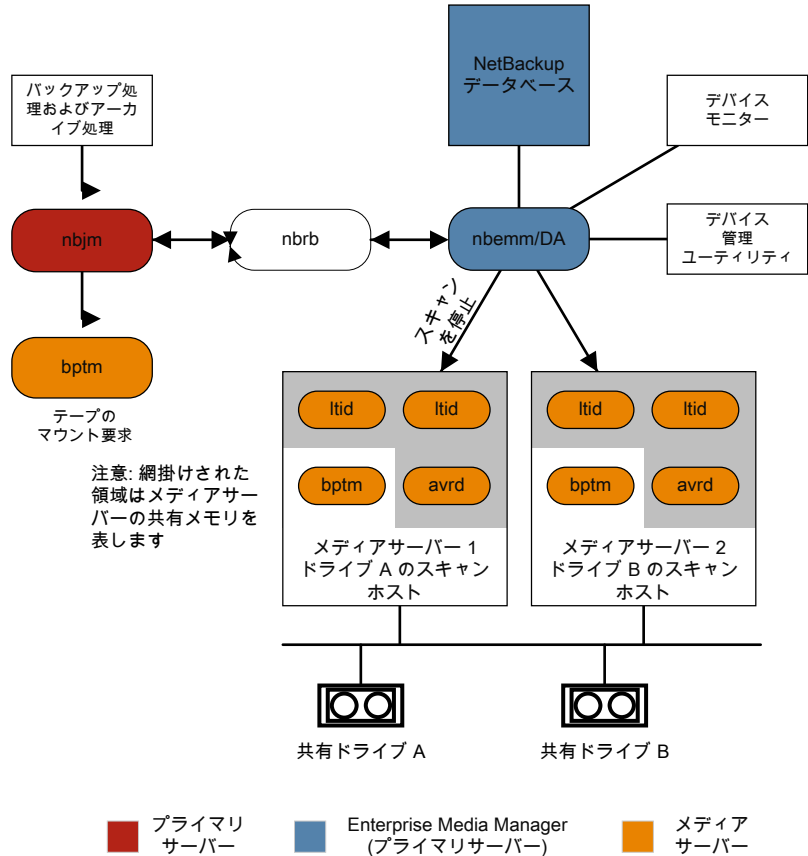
バックアップ処理およびアーカイブ処理

NetBackup データベース

デバイス モニター

nbjm

nbrb

nbemm/DA

デバイス 管理 ユーティリティ

スキャンを停止

bptm

テープの マウント要求

注意: 網掛けされた領域はメディアサーバーの共有メモリを表します

ltid

ltid

bptm

avrd

メディアサーバー 1 ドライブ A のスキャンホスト

ltid

ltid

bptm

avrd

メディアサーバー 2 ドライブ B のスキャンホスト

共有ドライブ A

共有ドライブ B

プライマリ サーバー

Enterprise Media Manager (プライマリサーバー)

メディア サーバー